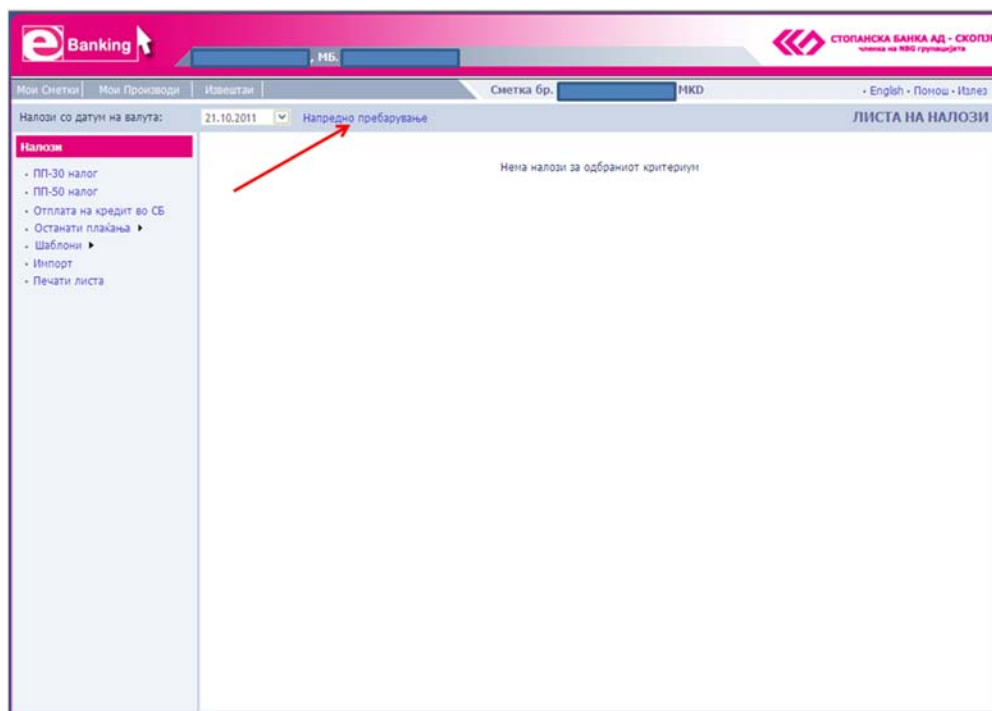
e Banking

, МБ.

СТОПАНСКА БАНКА АД - СКОПЈ
членка на NBG групацијата

Мои Сметки | Мои Производи | Извештаи

Сметка бр. MKD

• English • Помош • Излез

Налози со датум на валута: 21.10.2011 Напредно пребарување

ЛИСТА НА НАЛОЗИ

Налози

• ПП-30 налог
• ПП-50 налог
• Отплата на кредит во СБ
• Останати плаќања ▸
• Шаблони ▸
• Импорт
• Печати листа

Нема налози за одбраниот критериум